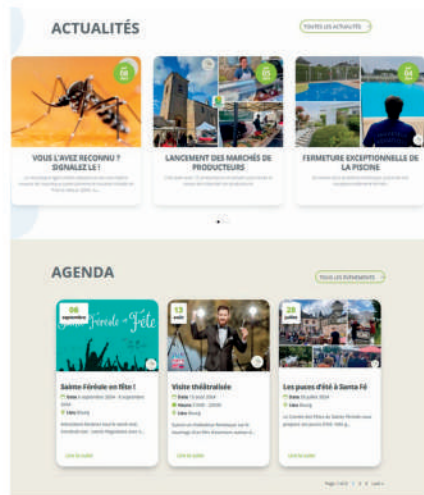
ACTUALITÉS

TOUTES LES ACTUALITÉS

VOUS L'AVEZ RECONNU ? SIGNALEZ-LE !

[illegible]

LANCEMENT DES MARCHÉS DE PRODUCTEURS

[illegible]

FERMETURE EXCEPTIONNELLE DE LA PISCINE

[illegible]

AGENDA

TOUS LES ÉVÉNEMENTS

06 septembre

Sainte Féréole en fête

Sainte-Féréole en fête !

Dates 6 septembre 2024 - 8 septembre 2024

Lieu Bourg

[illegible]

Lire la suite

13 août

Visite théâtralisée

Dates 13 août 2024

Heure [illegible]

Lieu Bourg

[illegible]

Lire la suite

28 juillet

Les puces d'été à Santa Fé

Dates 28 juillet 2024

Lieu Bourg

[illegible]

Lire la suite

Page 1 of 3 1 2 3 Last »